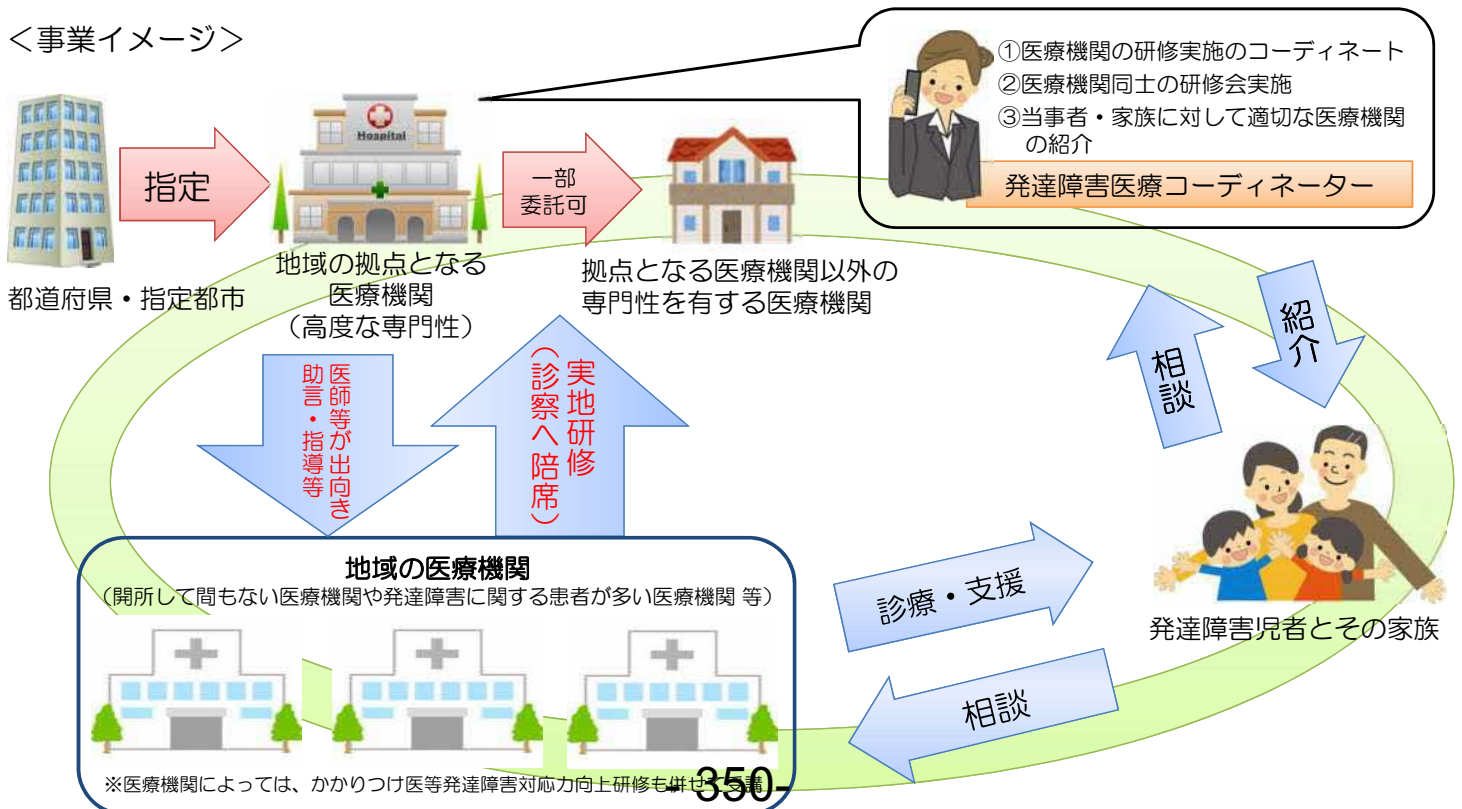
<事業イメージ>

①医療機関の研修実施のコーディネート
②医療機関同士の研修会実施
③当事者・家族に対して適切な医療機関の紹介

発達障害医療コーディネーター

Hospital

指定

都道府県・指定都市

地域の拠点となる医療機関
(高度な専門性)

一部
委託可

拠点となる医療機関以外の専門性を有する医療機関

紹介

相談

医師等が出向き助言・指導等

実地研修
(診察へ陪席)

地域の医療機関
(開所して間もない医療機関や発達障害に関する患者が多い医療機関 等)

診療・支援

相談

発達障害児者とその家族

※医療機関によっては、かかりつけ医等発達障害対応力向上研修も併せて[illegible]

-350-